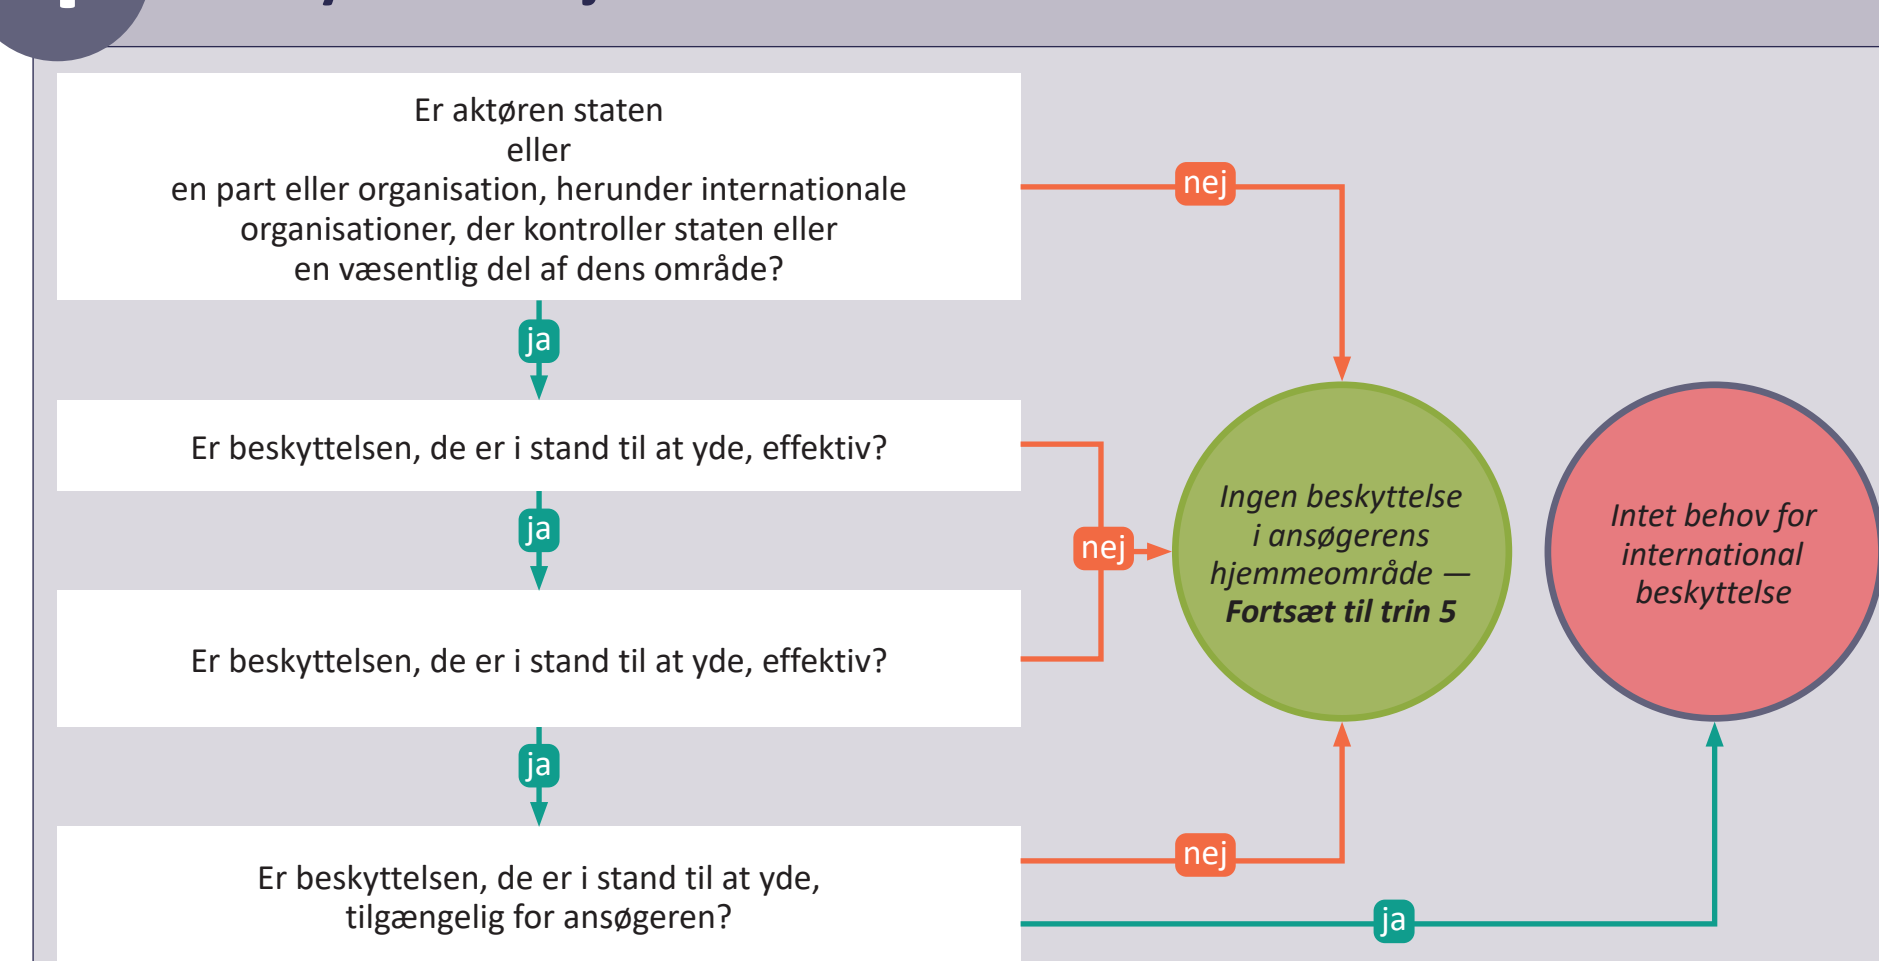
Er aktøren staten
eller
en part eller organisation, herunder internationale organisationer, der kontroller staten eller en væsentlig del af dens område?

nej

ja

Er beskyttelsen, de er i stand til at yde, effektiv?

ja

nej

Ingen beskyttelse i ansøgerens hjemmeområde — **Fortsæt til trin 5**

Intet behov for international beskyttelse

Er beskyttelsen, de er i stand til at yde, effektiv?

ja

Er beskyttelsen, de er i stand til at yde, tilgængelig for ansøgeren?

nej

ja